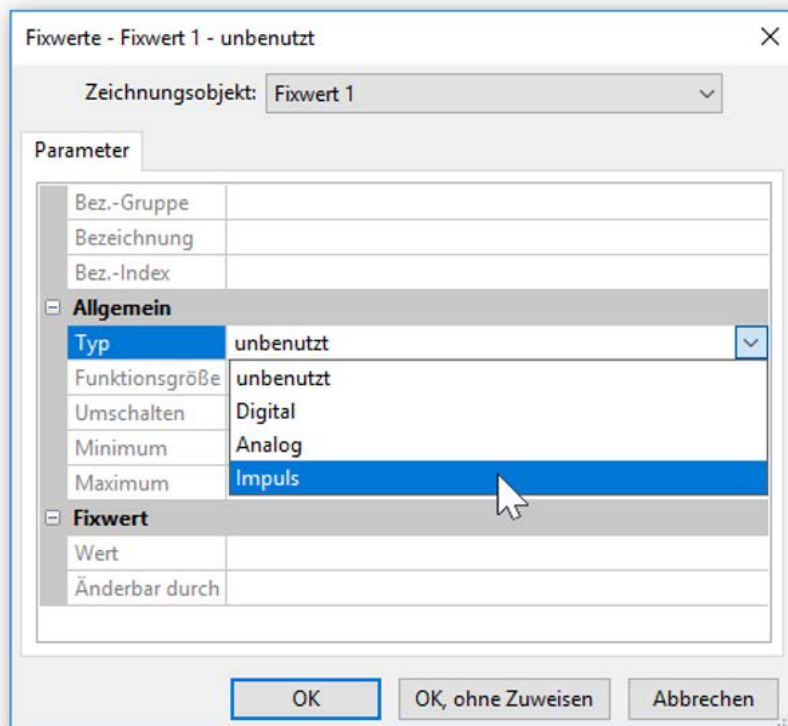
Fixwerte - Fixwert 1 - unbenutzt

×

Zeichnungsobjekt: Fixwert 1

Parameter

Bez.-Gruppe
Bezeichnung
Bez.-Index

⊟ Allgemein
Typ unbenutzt
Funktionsgröße
Umschalten
Minimum
Maximum

unbenutzt
Digital
Analog
Impuls

⊟ Fixwert
Wert
Änderbar durch

OK
OK, ohne Zuweisen
Abbrechen